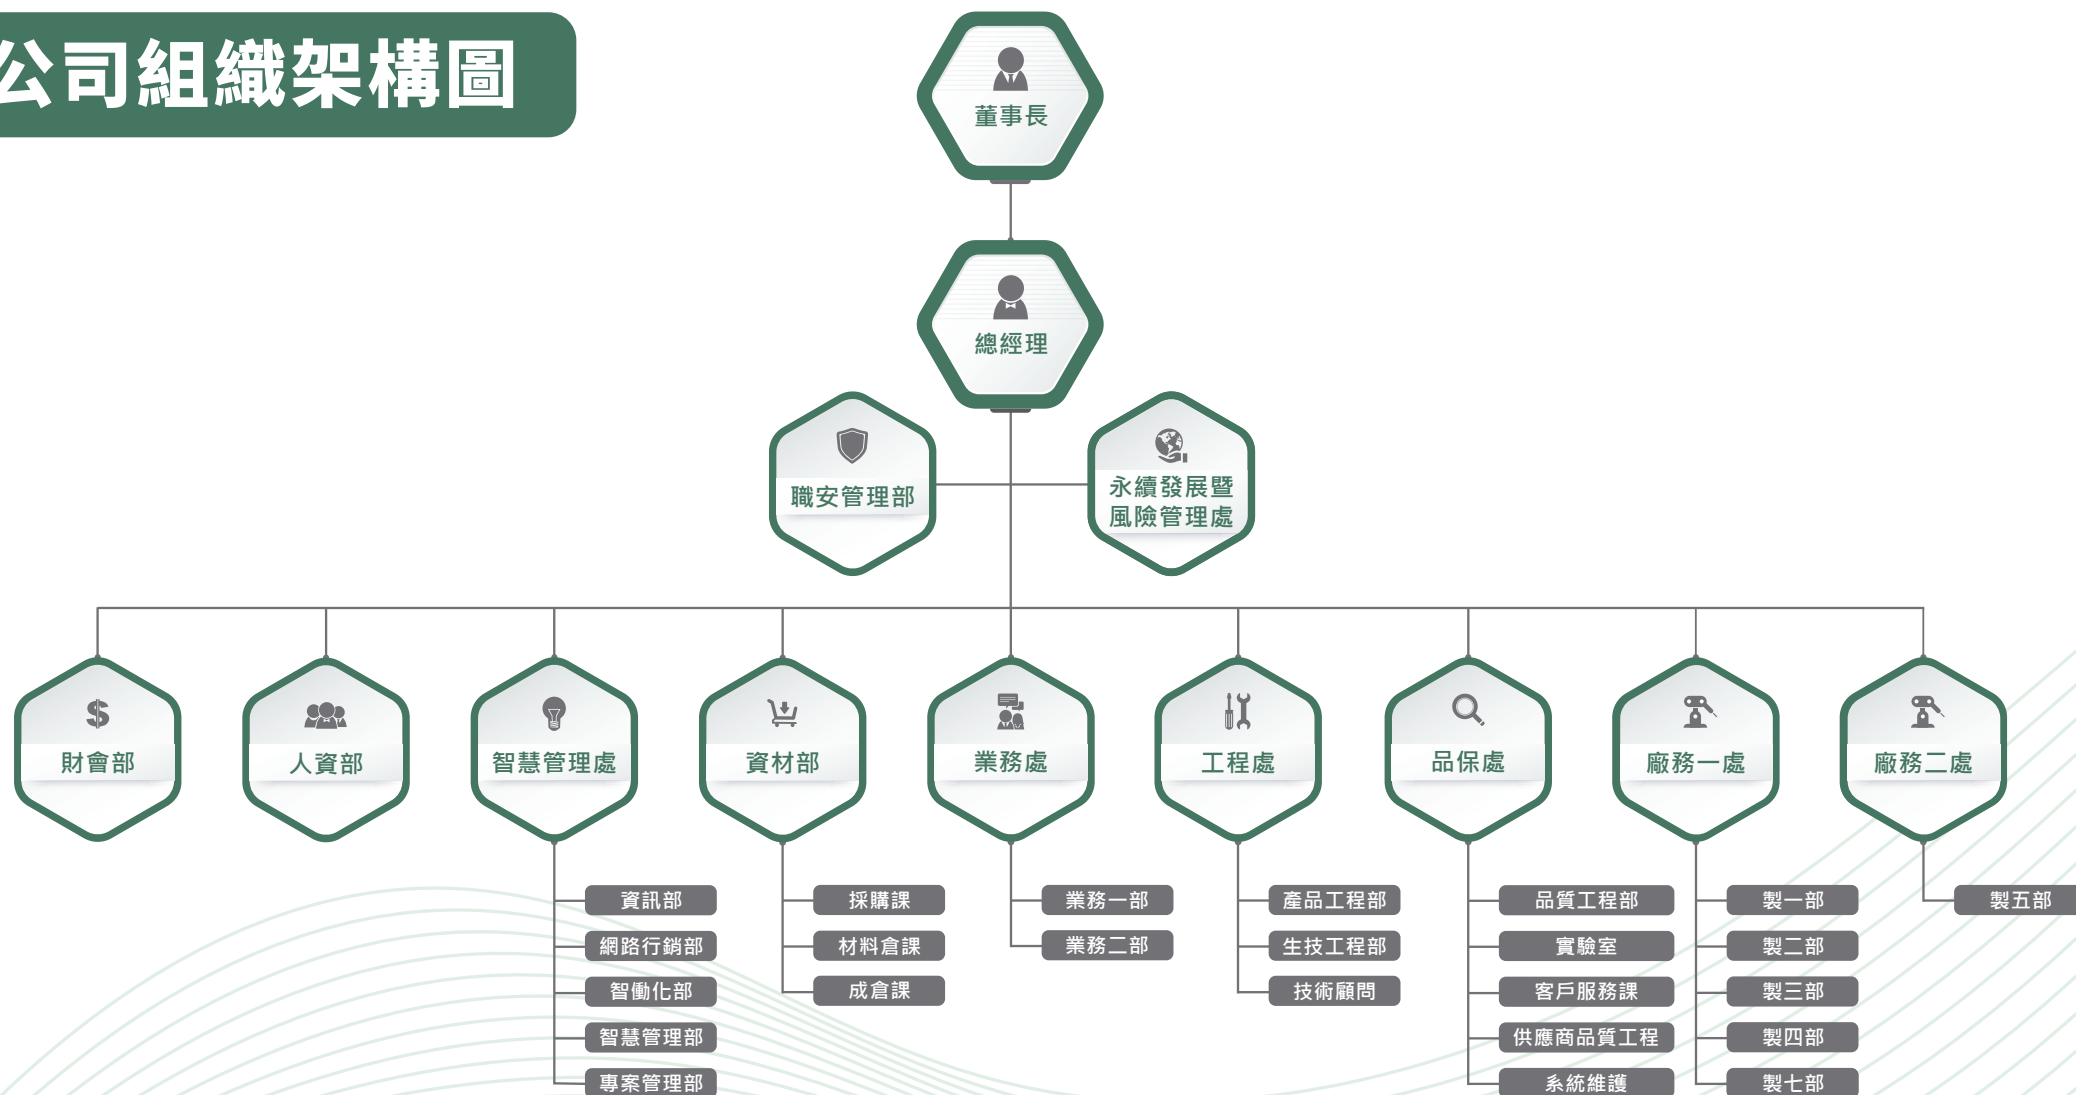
公司組織架構圖

董事長

總經理

職安管理部

永續發展暨
風險管理處

財會部

人資部

智慧管理處

資材部

業務處

工程處

品保處

廠務一處

廠務二處

資訊部
網路行銷部
智動化部
智慧管理部
專案管理部

採購課
材料倉課
成倉課

業務一部
業務二部

產品工程部
生技工程部
技術顧問

品質工程部
實驗室
客戶服務課
供應商品質工程
系統維護

製一部
製二部
製三部
製四部
製七部

製五部